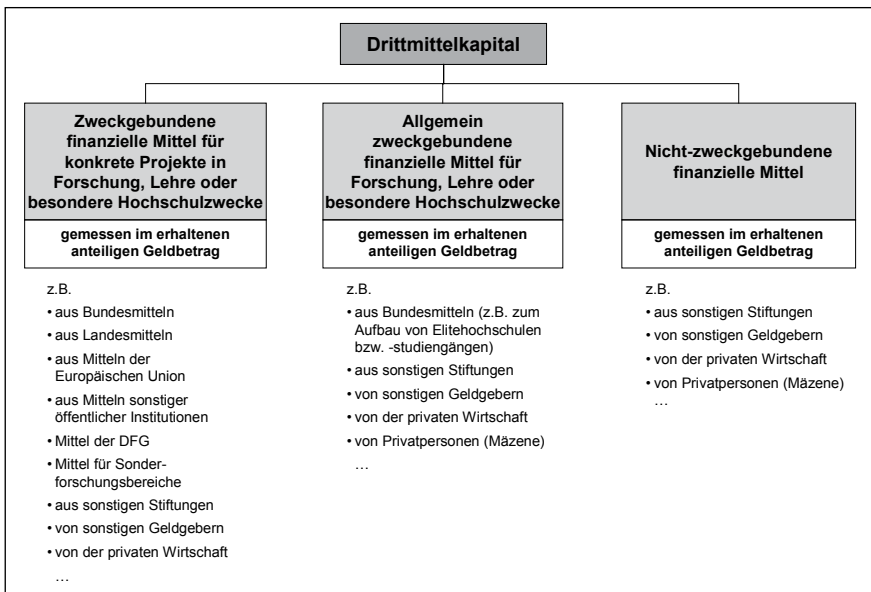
Drittmittelkapital

Zweckgebundene finanzielle Mittel für konkrete Projekte in Forschung, Lehre oder besondere Hochschulzwecke

gemessen im erhaltenen anteiligen Geldbetrag

z.B.
• aus Bundesmitteln
• aus Landesmitteln
• aus Mitteln der Europäischen Union
• aus Mitteln sonstiger öffentlicher Institutionen
• Mittel der DFG
• Mittel für Sonderforschungsbereiche
• aus sonstigen Stiftungen
• von sonstigen Geldgebern
• von der privaten Wirtschaft
…

Allgemein zweckgebundene finanzielle Mittel für Forschung, Lehre oder besondere Hochschulzwecke

gemessen im erhaltenen anteiligen Geldbetrag

z.B.
• aus Bundesmitteln (z.B. zum Aufbau von Elitehochschulen bzw. -studiengängen)
• aus sonstigen Stiftungen
• von sonstigen Geldgebern
• von der privaten Wirtschaft
• von Privatpersonen (Mäzene)
…

Nicht-zweckgebundene finanzielle Mittel

gemessen im erhaltenen anteiligen Geldbetrag

z.B.
• aus sonstigen Stiftungen
• von sonstigen Geldgebern
• von der privaten Wirtschaft
• von Privatpersonen (Mäzene)
…